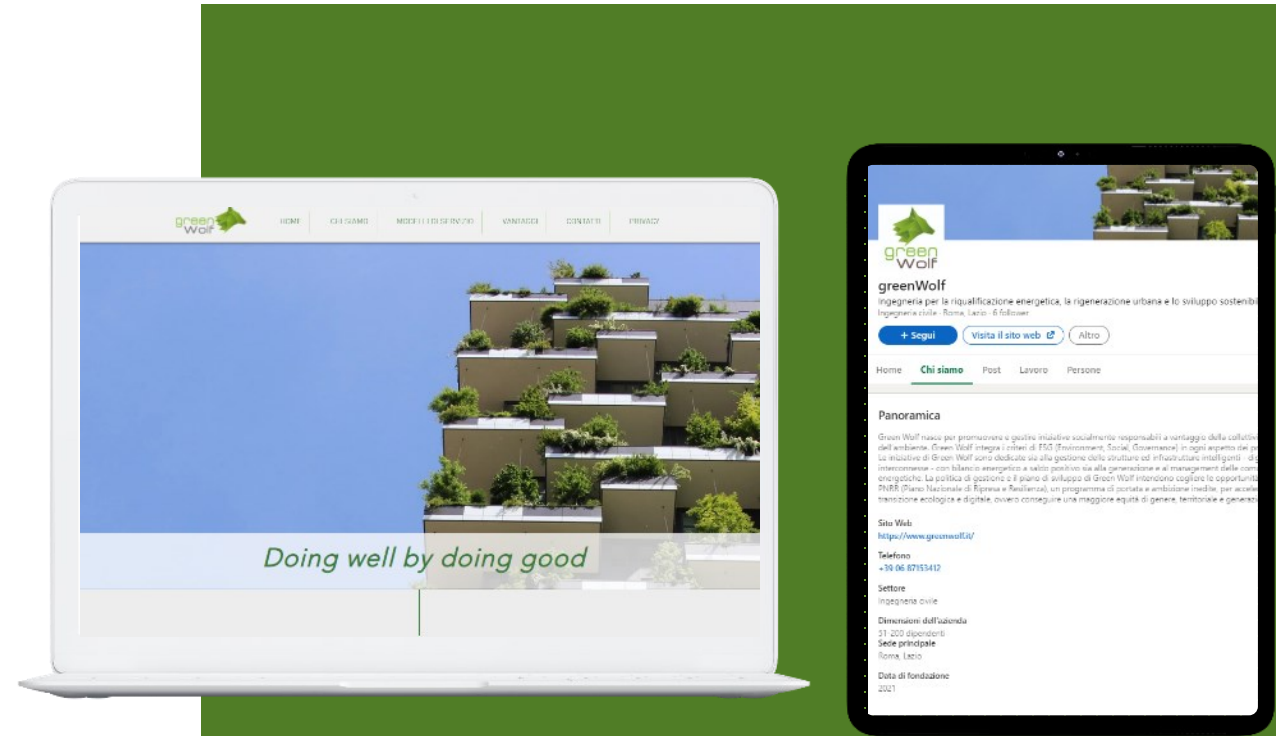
green Wolf

HOME | CHI SIAMO | MODELLI DI SERVIZIO | VANTAGGI | CONTATTI | PRIVACY

Doing well by doing good

green Wolf

greenWolf

Ingegneria per la riqualificazione energetica, la rigenerazione urbana e lo sviluppo sostenibi

Ingegneria civile · Roma, Lazio · 6 follower

+ Segui | Visita il sito web | Altro

Home | Chi siamo | Post | Lavoro | Persone

Panoramica

Green Wolf nasce per promuovere e gestire iniziative socialmente responsabili a vantaggio della collettivi dell'ambiente. Green Wolf integra i criteri di ESG (Environment, Social, Governance) in ogni aspetto del pr Le iniziative di Green Wolf sono dedicate sia alla gestione delle strutture ed infrastrutture intelligenti - di interconnesse - con bilancio energetico a saldo positivo sia alla generazione e al management delle com energetiche. La politica di gestione e il piano di sviluppo di Green Wolf intendono cogliere le opportunità PNRR (Piano Nazionale di Ripresa e Resilienza), un programma di portata e ambizione inedite, per accele transizione ecologica e digitale, ovvero conseguire una maggiore equità di genere, territoriale e generaz

Sito Web
https://www.greenwolf.it/

Telefono
+39 06 87153412

Settore
Ingegneria civile

Dimensioni dell'azienda
51-200 dipendenti

Sede principale
Roma, Lazio

Data di fondazione
2021